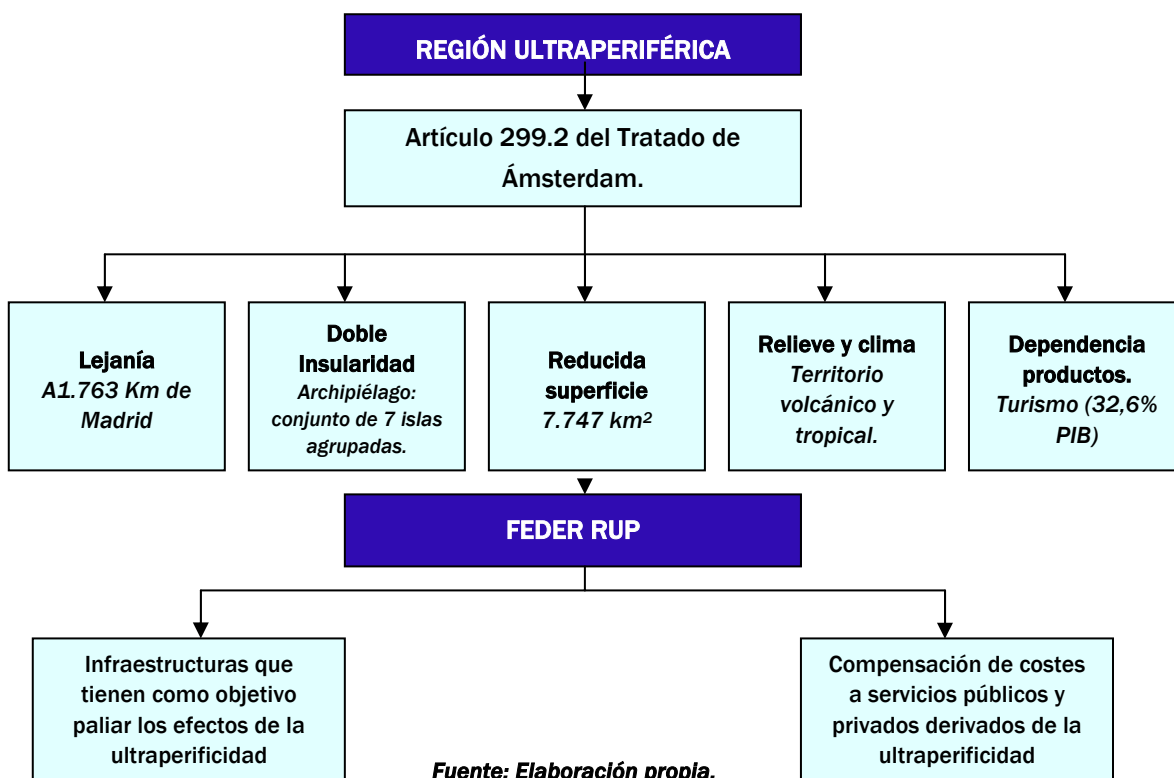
REGIÓN ULTRAPERIFÉRICA

Artículo 299.2 del Tratado de Ámsterdam.

Lejanía
A1.763 Km de Madrid

Doble Insularidad
Archipiélago: conjunto de 7 islas agrupadas.

Reducida superficie
7.747 km$^2$

Relieve y clima
Territorio volcánico y tropical.

Dependencia productos.
Turismo (32,6% PIB)

FEDER RUP

Infraestructuras que tienen como objetivo paliar los efectos de la ultraperificidad

Compensación de costes a servicios públicos y privados derivados de la ultraperificidad

Fuente: Elaboración propia.